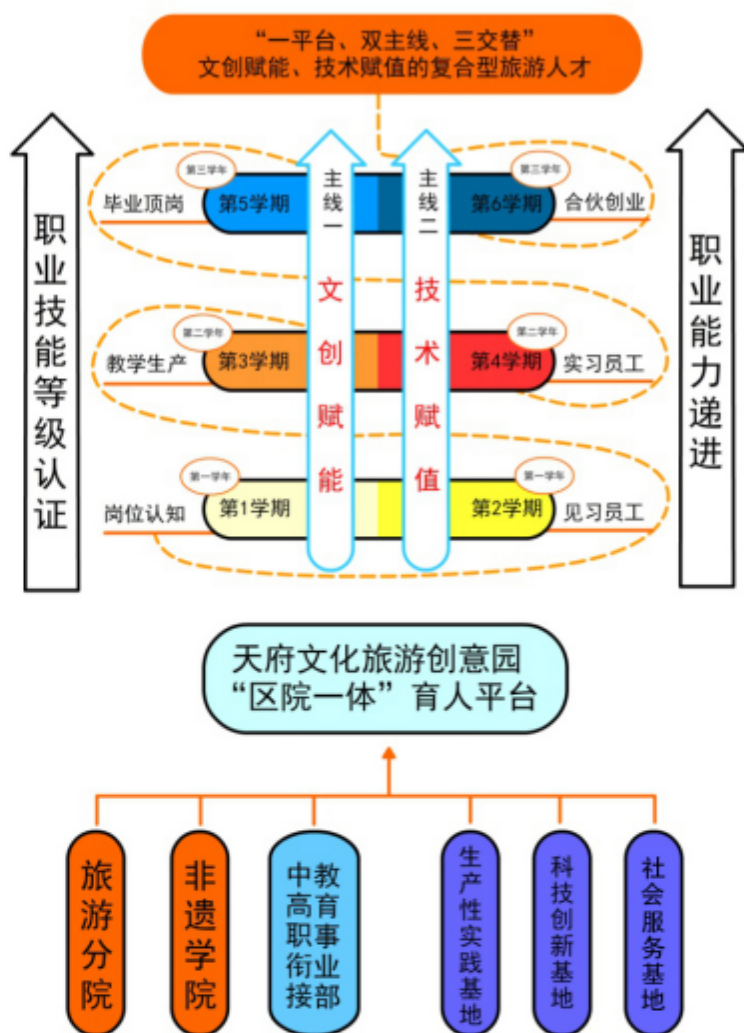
“一平台、双主线、三交替”
文创赋能、技术赋值的复合型旅游人才

职业技能等级认证

职业能力递进

主线一
文创赋能

主线二
技术赋值

第三学年
毕业顶岗
第5学期

第三学年
第6学期
合伙创业

第二学年
教学生产
第3学期

第二学年
第4学期
实习员工

第一学年
岗位认知
第1学期

第一学年
第2学期
见习员工

天府文化旅游创意园
“区院一体”育人平台

旅游分院

非遗学院

中高职衔接教育事业部

生产性实践基地

科技创新基地

社会服务基地